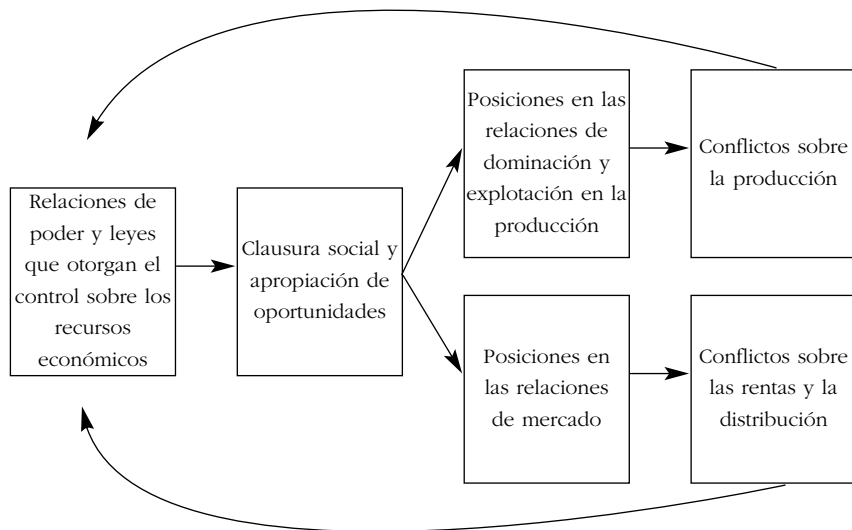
Relaciones de poder y leyes que otorgan el control sobre los recursos económicos

Clausura social y apropiación de oportunidades

Posiciones en las relaciones de dominación y explotación en la producción

Conflictos sobre la producción

Posiciones en las relaciones de mercado

Conflictos sobre las rentas y la distribución